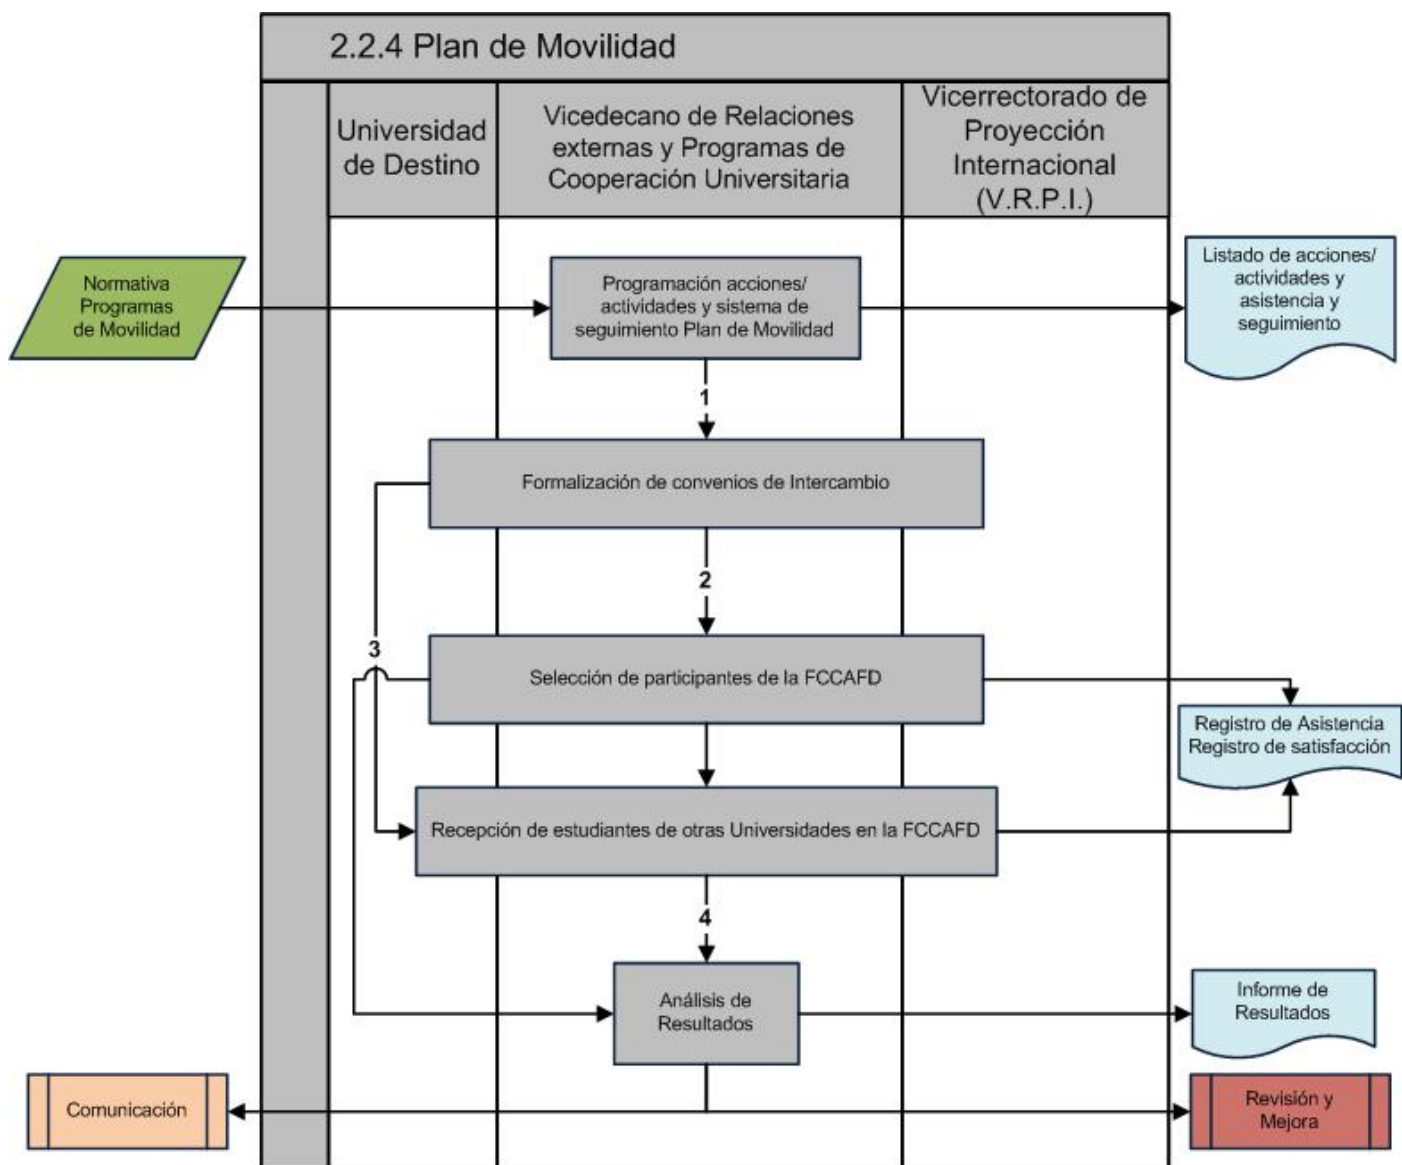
2.2.4 Plan de Movilidad

Universidad de Destino

Vicedecano de Relaciones externas y Programas de Cooperación Universitaria

Vicerrectorado de Proyección Internacional (V.R.P.I.)

Normativa Programas de Movilidad

Programación acciones/ actividades y sistema de seguimiento Plan de Movilidad

Listado de acciones/ actividades y asistencia y seguimiento

1

Formalización de convenios de Intercambio

2

3

Selección de participantes de la FCCAFD

Registro de Asistencia Registro de satisfacción

Recepción de estudiantes de otras Universidades en la FCCAFD

4

Análisis de Resultados

Informe de Resultados

Comunicación

Revisión y Mejora